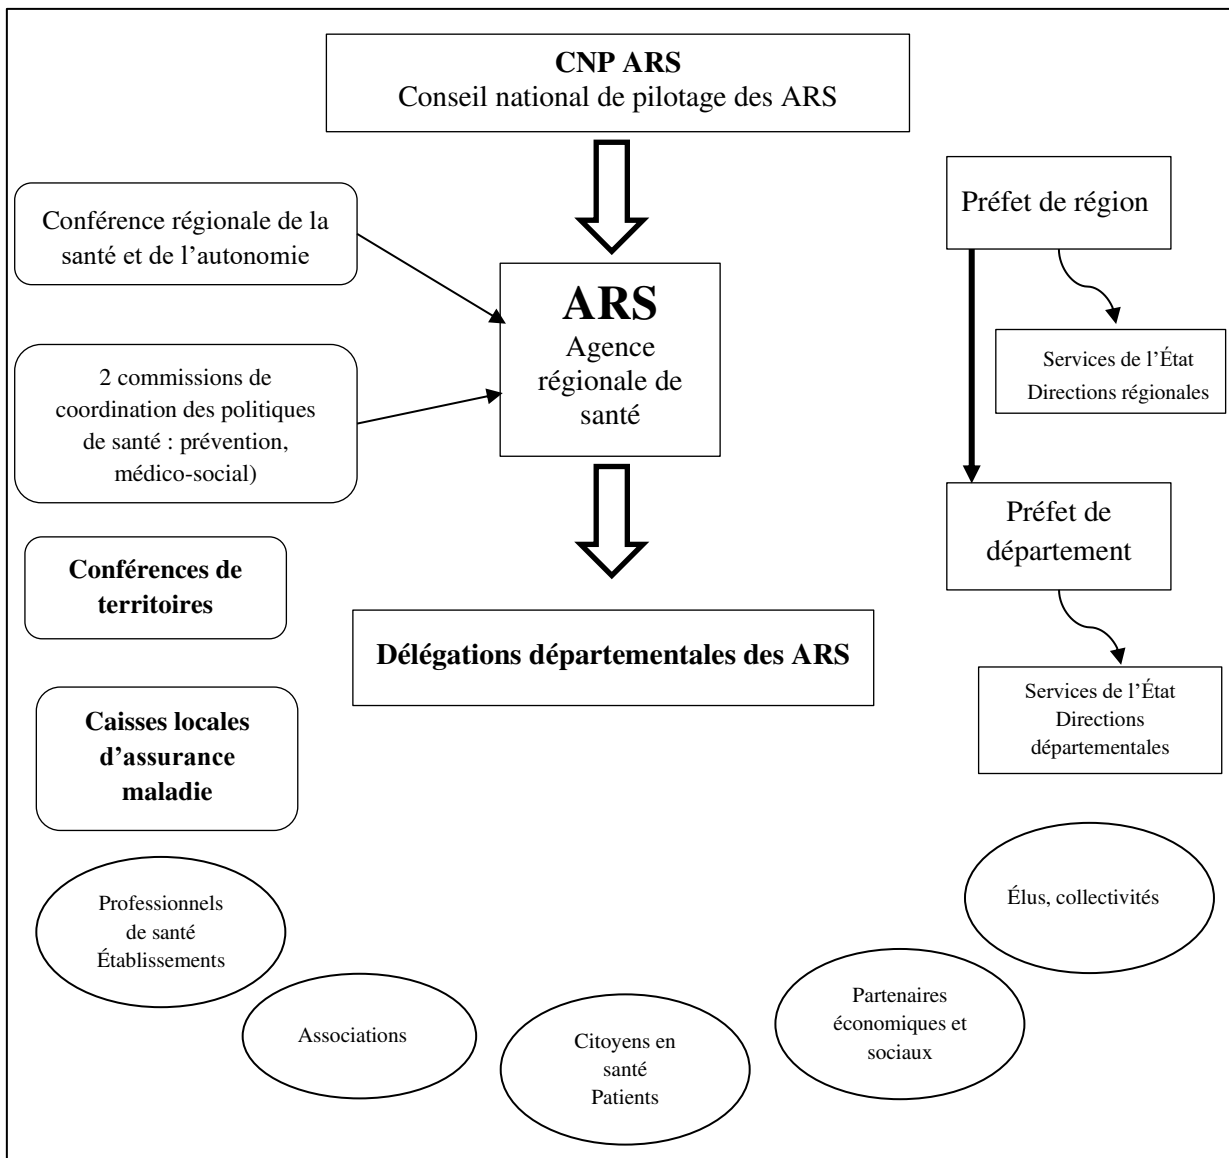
**CNP ARS**
Conseil national de pilotage des ARS

Conférence régionale de la santé et de l'autonomie

2 commissions de coordination des politiques de santé : prévention, médico-social)

**ARS**
Agence régionale de santé

Préfet de région

Services de l'État
Directions régionales

Préfet de département

Services de l'État
Directions départementales

**Conférences de territoires**

**Délégations départementales des ARS**

**Caisses locales d'assurance maladie**

Professionnels de santé
Établissements

Associations

Citoyens en santé
Patients

Partenaires économiques et sociaux

Élus, collectivités